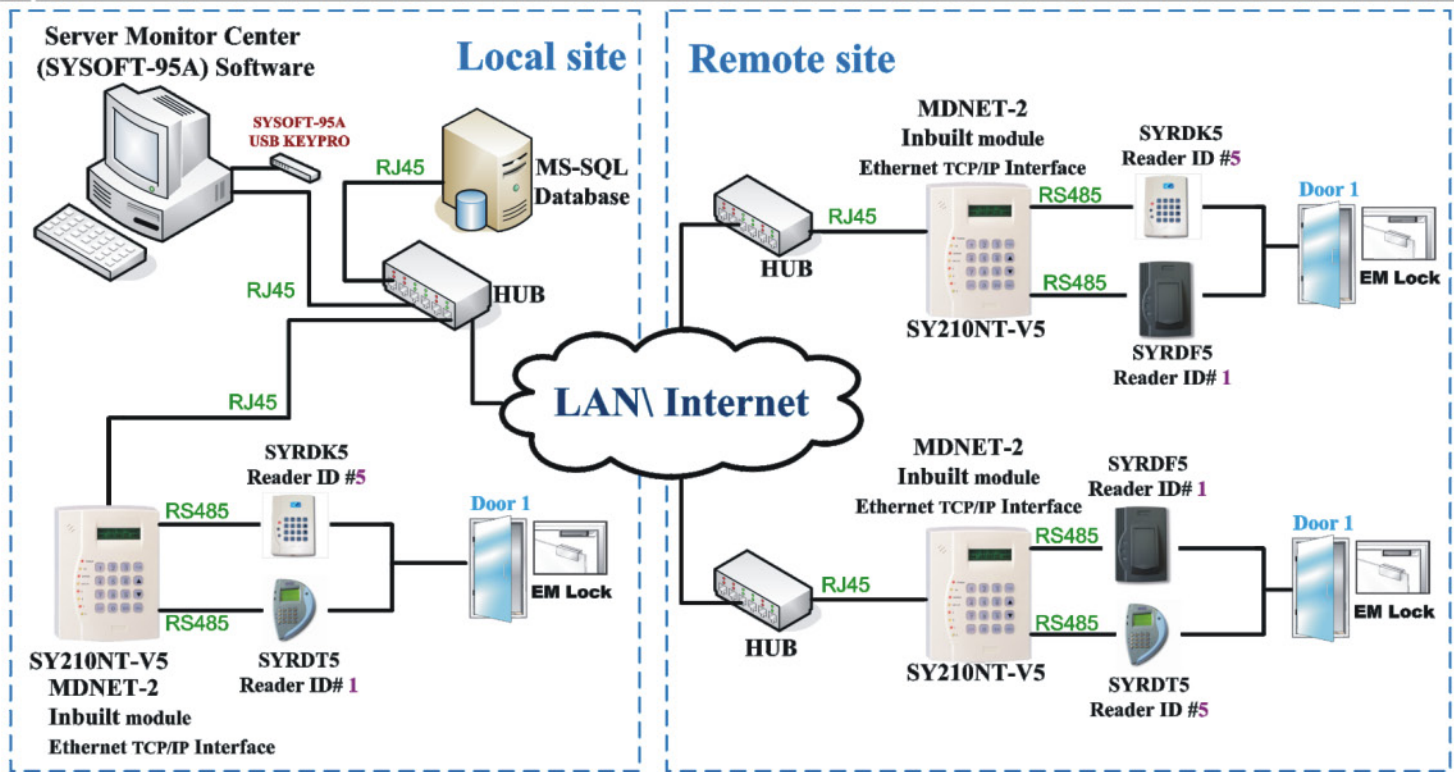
Server Monitor Center (SYSOFT-95A) Software

Local site

SYSOFT-95A USB KEYPRO

RJ45

MS-SQL Database

RJ45

HUB

RJ45

SYRDK5 Reader ID #5

RS485

Door 1

EM Lock

RS485

SY210NT-V5 MDNET-2 Inbuilt module Ethernet TCP/IP Interface

SYRDT5 Reader ID# 1

LAN\ Internet

Remote site

MDNET-2 Inbuilt module Ethernet TCP/IP Interface

SYRDK5 Reader ID #5

RS485

Door 1

RJ45

HUB

RS485

EM Lock

SY210NT-V5

SYRDF5 Reader ID# 1

MDNET-2 Inbuilt module Ethernet TCP/IP Interface

SYRDF5 Reader ID# 1

RS485

Door 1

RJ45

RS485

EM Lock

HUB

SY210NT-V5

SYRDT5 Reader ID #5